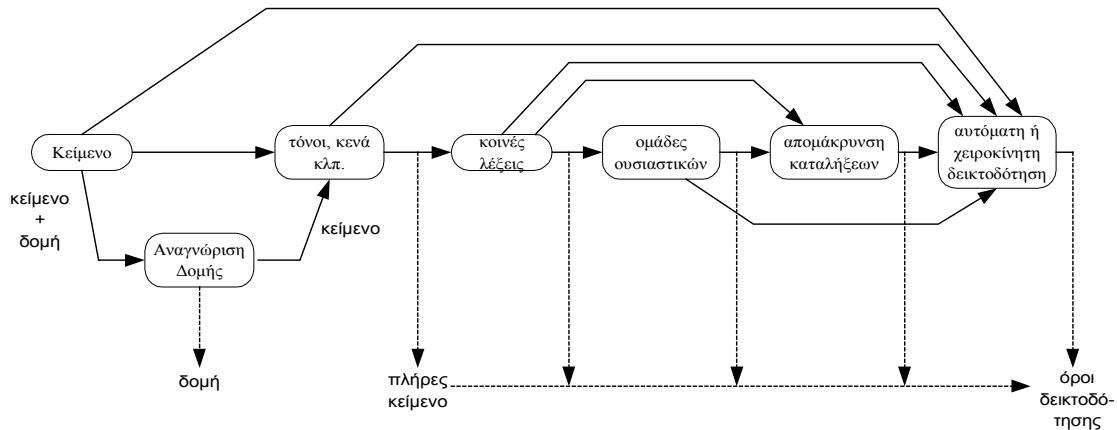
Κείμενο

κείμενο
+
δομή

Αναγνώριση Δομής

δομή

κείμενο

τόνοι, κενά κλπ.

κοινές λέξεις

ομάδες ουσιαστικών

απομάκρυνση καταλήξεων

αυτόματη ή χειροκίνητη δεικτοδότηση

πλήρες κείμενο

όροι δεικτοδότησης